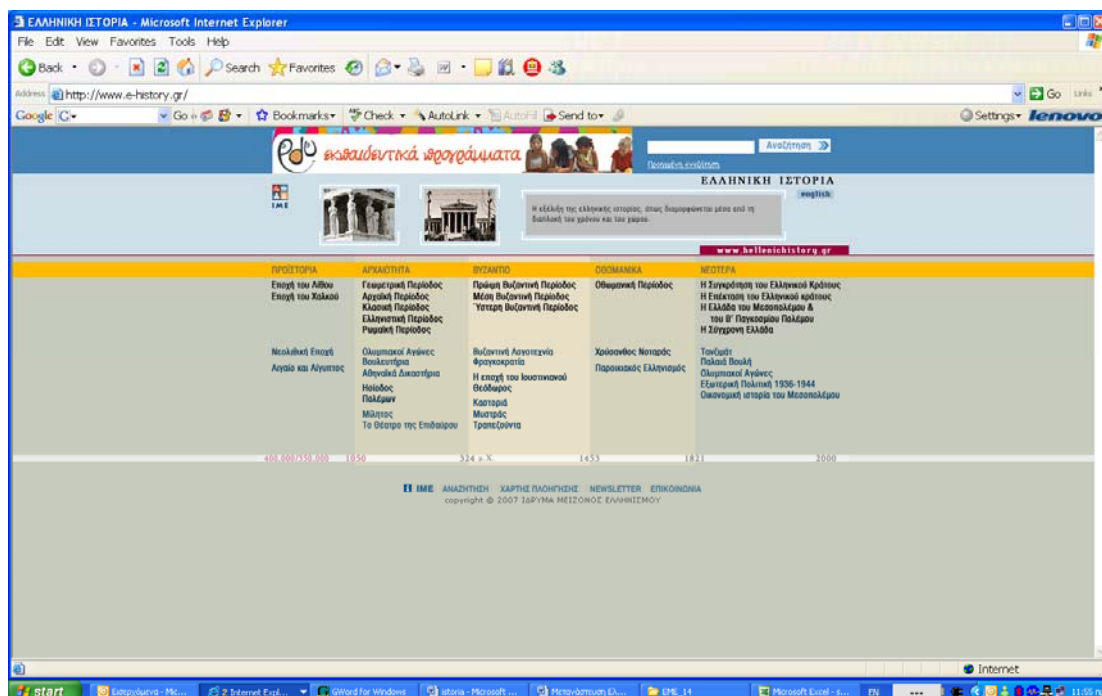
ΕΛΛΗΝΙΚΗ ΙΣΤΟΡΙΑ - Microsoft Internet Explorer

File Edit View Favorites Tools Help

Back Search Favorites

Address http://www.e-history.gr/ Go Links

Google G- Go Bookmarks Check AutoLink AutoFill Send to Settings lenovo

edu εκπαιδευτικά προγράμματα

Αναζήτηση

Προηγμένη αναζήτηση

ΙΜΕ

ΕΛΛΗΝΙΚΗ ΙΣΤΟΡΙΑ

english

Η εξέλιξη της ελληνικής ιστορίας, όπως διαμορφώνεται μέσα από τη διαπλοκή του χρόνου και του χώρου.

www.hellenichistory.gr

| ΠΡΟΪΣΤΟΡΙΑ | ΑΡΧΑΙΟΤΗΤΑ | ΒΥΖΑΝΤΙΟ | ΟΘΩΜΑΝΙΚΑ | ΝΕΟΤΕΡΑ |
|---|---|---|---|---|
| Εποχή του Λίθου<br>Εποχή του Χαλκού | Γεωμετρική Περίοδος<br>Αρχαϊκή Περίοδος<br>Κλασική Περίοδος<br>Ελληνιστική Περίοδος<br>Ρωμαϊκή Περίοδος | Πρώιμη Βυζαντινή Περίοδος<br>Μέση Βυζαντινή Περίοδος<br>Ύστερη Βυζαντινή Περίοδος | Οθωμανική Περίοδος | Η Συγκρότηση του Ελληνικού Κράτους<br>Η Επέκταση του Ελληνικού κράτους<br>Η Ελλάδα του Μεσοπολέμου & του Β' Παγκοσμίου Πολέμου<br>Η Σύγχρονη Ελλάδα |
| Νεολιθική Εποχή<br>Αιγαίο και Αίγυπτος | Ολυμπιακοί Αγώνες<br>Βουλευτήρια<br>Αθηναϊκά Δικαστήρια<br>Ησίοδος<br>Πολέμων<br>Μίλητος<br>Το Θέατρο της Επιδαύρου | Βυζαντινή Λογοτεχνία<br>Φραγκοκρατία<br>Η εποχή του Ιουστινιανού<br>Θεόδωρος<br>Καστοριά<br>Μυστράς<br>Τραπεζούντα | Χρύσανθος Νοταράς<br>Παροικιακός Ελληνισμός | Τανζιμάτ<br>Παλαιά Βουλή<br>Ολυμπιακοί Αγώνες<br>Εξωτερική Πολιτική 1936-1944<br>Οικονομική ιστορία του Μεσοπολέμου |

400.000/350.000 1050 324 μ.Χ. 1453 1821 2000

ΙΜΕ ΑΝΑΖΗΤΗΣΗ ΧΑΡΤΗΣ ΠΛΟΗΓΗΣΗΣ NEWSLETTER ΕΠΙΚΟΙΝΩΝΙΑ
copyright © 2007 ΙΔΡΥΜΑ ΜΕΙΖΟΝΟΣ ΕΛΛΗΝΙΣΜΟΥ

Internet

start Εισερχόμενα - Mic... 2 Internet Expl... GWord for Windows istoria - Microsoft ... Μεταφόρτωση Ελ... IME 14 Microsoft Excel - s... EN 11:55